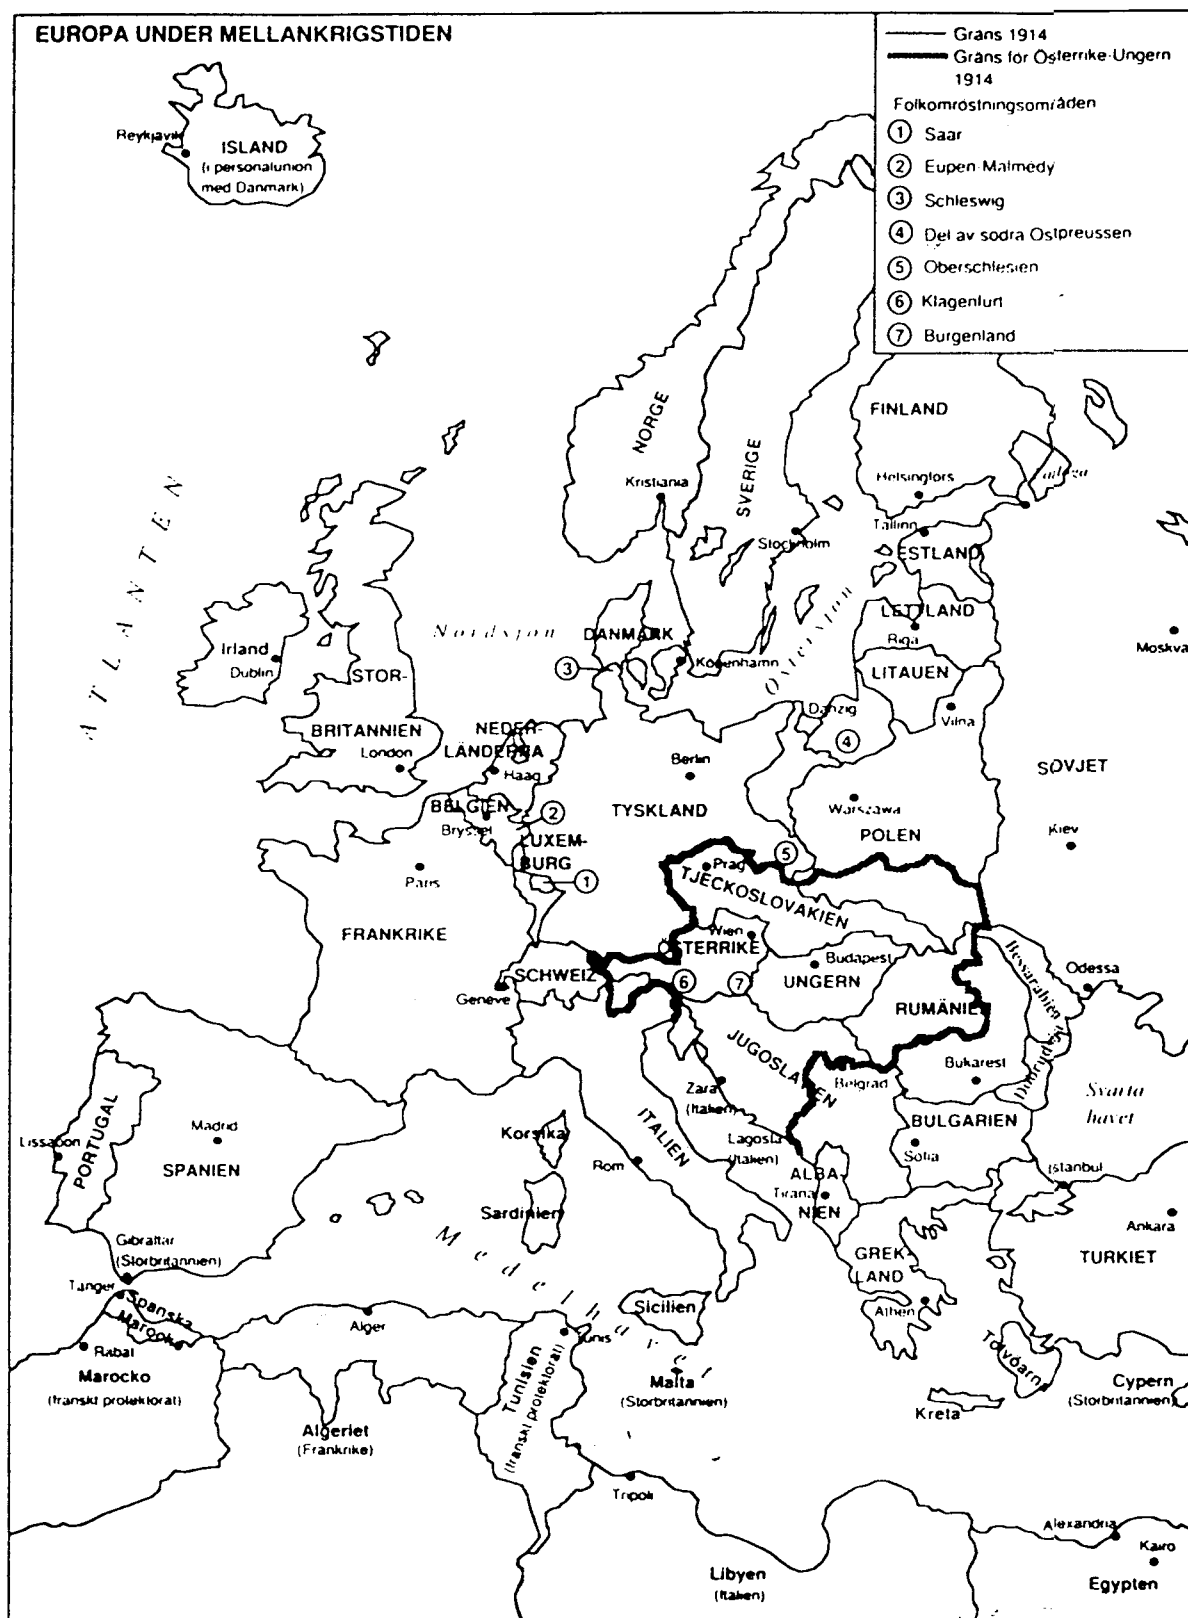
EUROPA UNDER MELLANKRIGSTIDEN

Gräns 1914
Gräns för Österrike-Ungern 1914
Folkomröstningsområden
① Saar
② Eupen-Malmedy
③ Schleswig
④ Del av södra Ostpreussen
⑤ Oberschlesien
⑥ Klagenfurt
⑦ Burgenland

Reykjavik
ISLAND
(i personalunion med Danmark)

ATLANTEN

NORGE
Kristiania
SVERIGE
Stockholm
FINLAND
Helsingfors
Ladoga
Tallinn
ESTLAND
LETTLAND
Riga
LITAUEN
Vilna
Moskva
Östersjön
Nordsjön
DANMARK
København
Irland
Dublin
STORBRITANNIEN
London
NEDERLÄNDERNA
Haag
BELGIEN
Bryssel
LUXEMBURG
Berlin
TYSKLAND
Danzig
Warszawa
POLEN
SOVJET
Kiev
Paris
FRANKRIKE
Prag
TJECKOSLOVAKIEN
Wien
ÖSTERRIKE
Budapest
UNGERN
SCHWEIZ
Genève
Odessa
Bessarabien
RUMÄNIEN
Bukarest
Dobrudja
Svarta havet
JUGOSLAVIEN
Belgrad
Zara (Italien)
Lagosta (Italien)
BULGARIEN
Sofia
ALBANIEN
Tirana
Istanbul
Ankara
TURKIET
GREKLAND
Athen
Tolvöarna
Kreta
Cypern (Storbritannien)
PORTUGAL
Lissabon
Madrid
SPANIEN
Korsika
Rom
ITALIEN
Sardinien
Medelhavet
Sicilien
Gibraltar (Storbritannien)
Tanger
Spanska Marocko
Rabat
Marocko (franskt protektorat)
Alger
Algeriet (Frankrike)
Tunis
Tunisien (franskt protektorat)
Malta (Storbritannien)
Tripoli
Libyen (Italien)
Alexandria
Kairo
Egypten